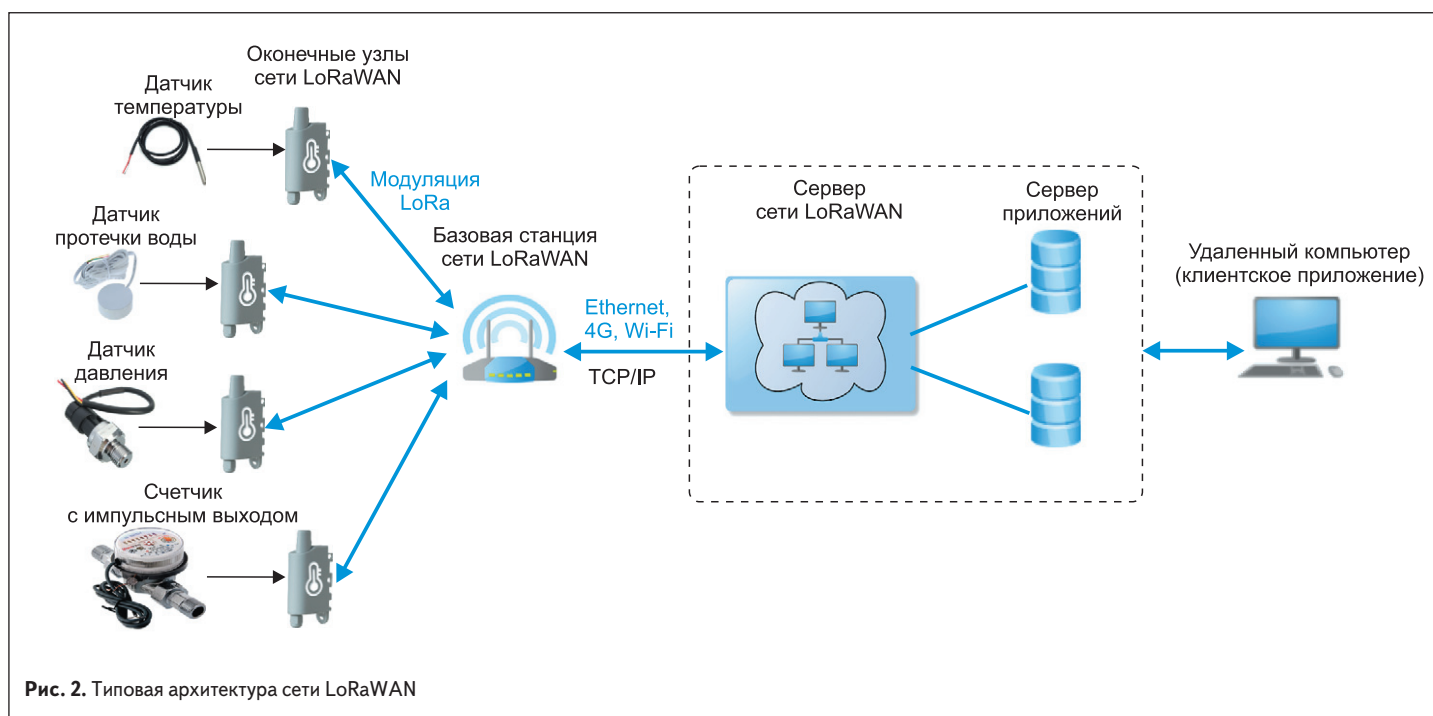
Оконечные узлы сети LoRaWAN

Датчик температуры

Модуляция LoRa

Датчик протечки воды

Базовая станция сети LoRaWAN

Датчик давления

Ethernet, 4G, Wi-Fi

TCP/IP

Счетчик с импульсным выходом

Сервер сети LoRaWAN

Сервер приложений

Удаленный компьютер (клиентское приложение)

**Рис. 2.** Типовая архитектура сети LoRaWAN